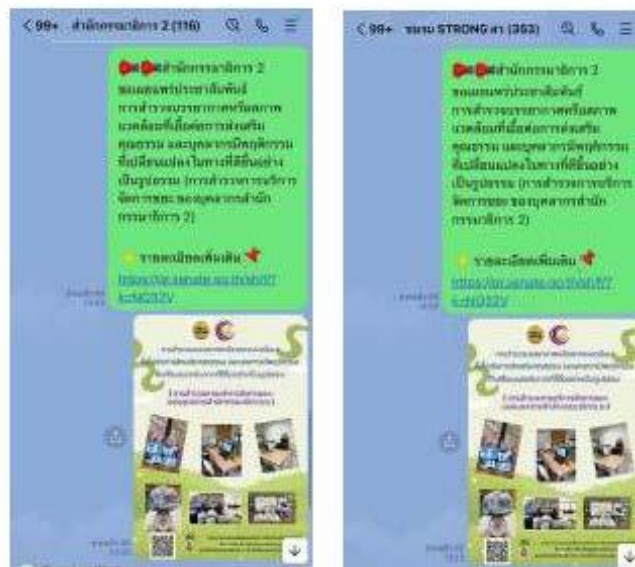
< 99+ สำนักกรรมาธิการ 2 (116)

สำนักกรรมาธิการ 2 ขอเผยแพร่ประชาสัมพันธ์ การสำรวจบรรยากาศพร้อมสภาพแวดล้อมที่เอื้อต่อการส่งเสริมคุณธรรม และบุคลากรมีพฤติกรรมที่เปลี่ยนแปลงในทางที่ดีขึ้นอย่างเป็นรูปธรรม (การสำรวจการบริการจัดการขยะ ของบุคลากรสำนักกรรมาธิการ 2)

รายละเอียดเพิ่มเติม
https://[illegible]

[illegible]

< 99+ ชมรม STRONG สภา (353)

สำนักกรรมาธิการ 2 ขอเผยแพร่ประชาสัมพันธ์ การสำรวจบรรยากาศพร้อมสภาพแวดล้อมที่เอื้อต่อการส่งเสริมคุณธรรม และบุคลากรมีพฤติกรรมที่เปลี่ยนแปลงในทางที่ดีขึ้นอย่างเป็นรูปธรรม (การสำรวจการบริการจัดการขยะ ของบุคลากรสำนักกรรมาธิการ 2)

รายละเอียดเพิ่มเติม
https://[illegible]

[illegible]